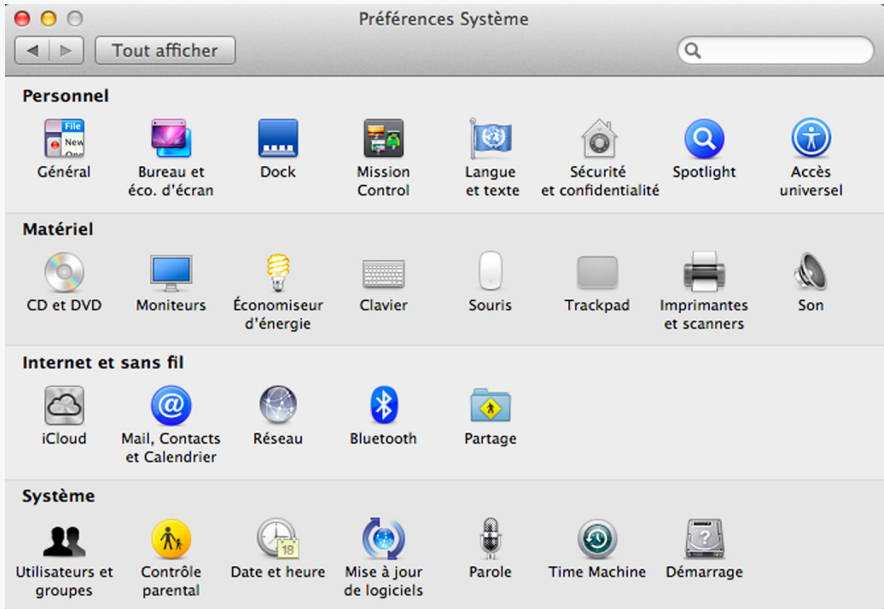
Préférences Système

Tout afficher

Personnel

File
New
Ope

Général

Bureau et éco. d'écran

Dock

Mission Control

Langue et texte

Sécurité et confidentialité

Spotlight

Accès universel

Matériel

CD et DVD

Moniteurs

Économiseur d'énergie

Clavier

Souris

Trackpad

Imprimantes et scanners

Son

Internet et sans fil

iCloud

Mail, Contacts et Calendrier

Réseau

Bluetooth

Partage

Système

Utilisateurs et groupes

Contrôle parental

18

Date et heure

Mise à jour de logiciels

Parole

Time Machine

Démarrage